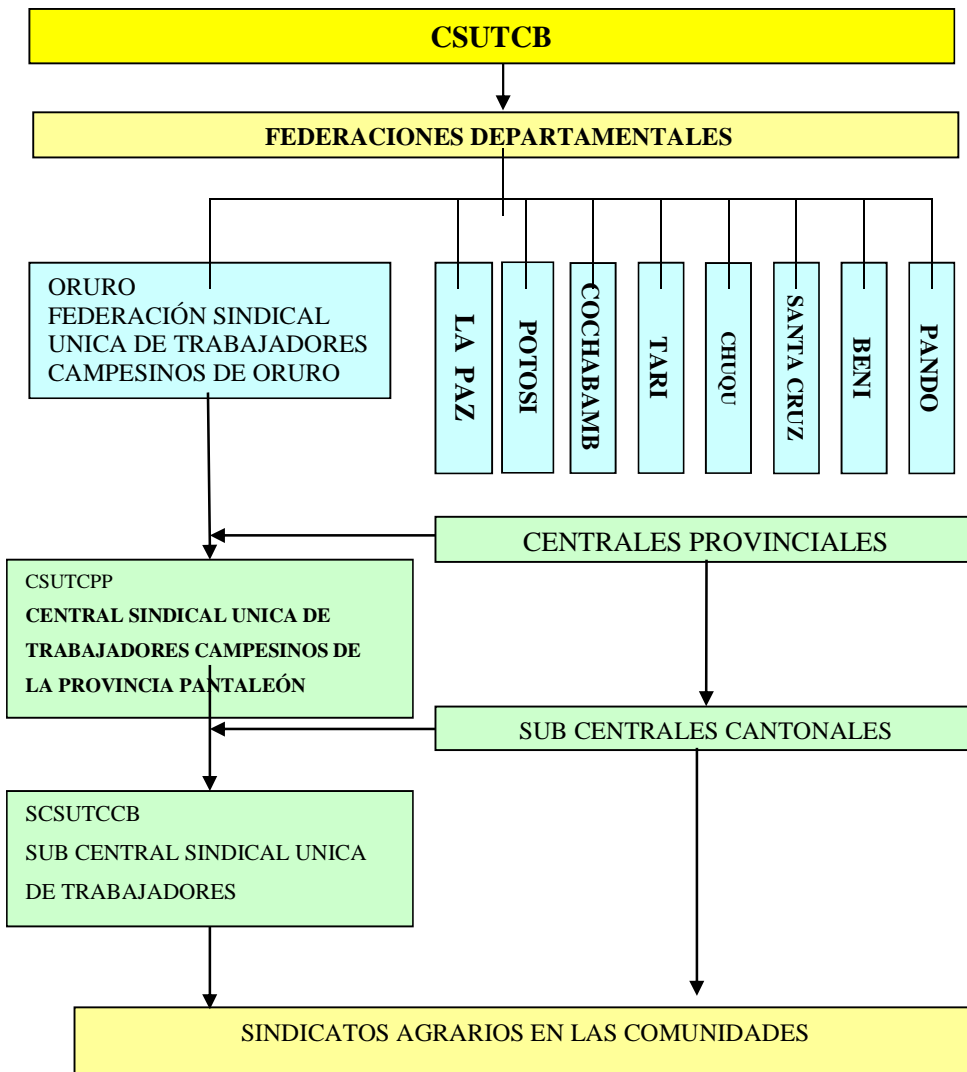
CSUTCB

FEDERACIONES DEPARTAMENTALES

ORURO
FEDERACIÓN SINDICAL UNICA DE TRABAJADORES CAMPESINOS DE ORURO

LA PAZ

POTOSI

COCHABAMB

TARI

CHUQU

SANTA CRUZ

BENI

PANDO

CENTRALES PROVINCIALES

CSUTCPP
CENTRAL SINDICAL UNICA DE TRABAJADORES CAMPESINOS DE LA PROVINCIA PANTALEÓN

SUB CENTRALES CANTONALES

SCSUTCCB
SUB CENTRAL SINDICAL UNICA DE TRABAJADORES

SINDICATOS AGRARIOS EN LAS COMUNIDADES